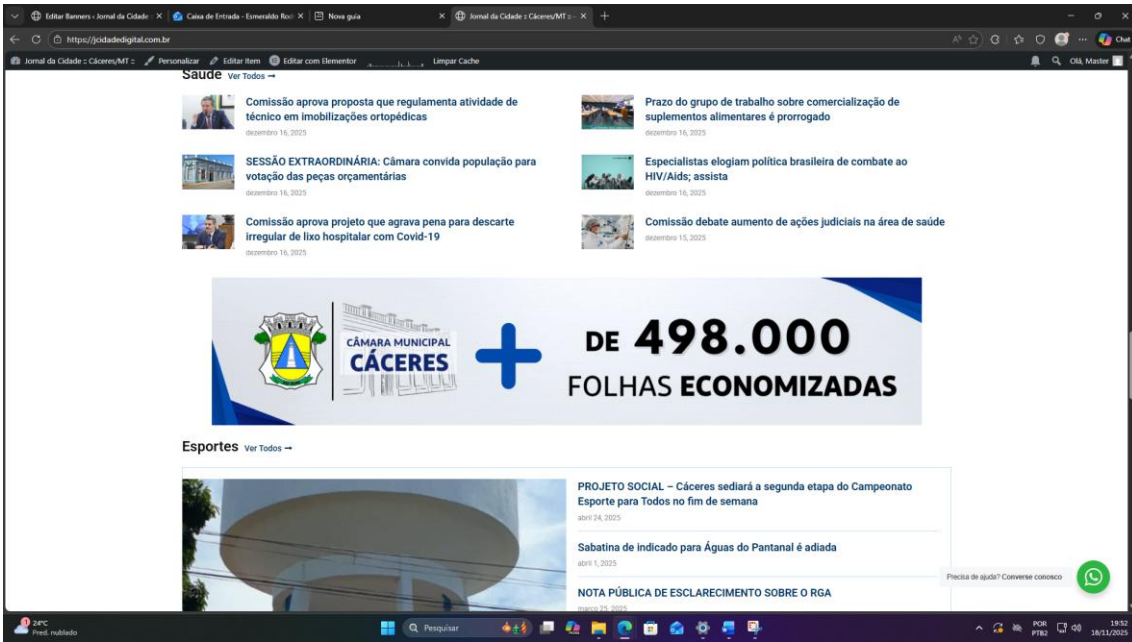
Editar Banners ‹ Jornal da Cidade × Caixa de Entrada - Esmeraldo Rod × Nova guia × Jornal da Cidade :: Cáceres/MT × +

https://jcidadedigital.com.br

Jornal da Cidade :: Cáceres/MT :: Personalizar Editar item Editar com Elementor Limpar Cache Olá, Master

Saúde Ver Todos →

Comissão aprova proposta que regulamenta atividade de técnico em imobilizações ortopédicas
dezembro 16, 2025

Prazo do grupo de trabalho sobre comercialização de suplementos alimentares é prorrogado
dezembro 16, 2025

SESSÃO EXTRAORDINÁRIA: Câmara convida população para votação das peças orçamentárias
dezembro 16, 2025

Especialistas elogiam política brasileira de combate ao HIV/Aids; assista
dezembro 16, 2025

Comissão aprova projeto que agrava pena para descarte irregular de lixo hospitalar com Covid-19
dezembro 16, 2025

Comissão debate aumento de ações judiciais na área de saúde
dezembro 15, 2025

CÂMARA MUNICIPAL CÁCERES + DE 498.000 FOLHAS ECONOMIZADAS

Esportes Ver Todos →

PROJETO SOCIAL – Cáceres sediará a segunda etapa do Campeonato Esporte para Todos no fim de semana
abril 24, 2025

Sabatina de indicado para Águas do Pantanal é adiada
abril 1, 2025

NOTA PÚBLICA DE ESCLARECIMENTO SOBRE O RGA
março 25, 2025

Precisa de ajuda? Converse conosco

24°C Pred. nublado Pesquisar POR PTB2 19:52 18/11/2025